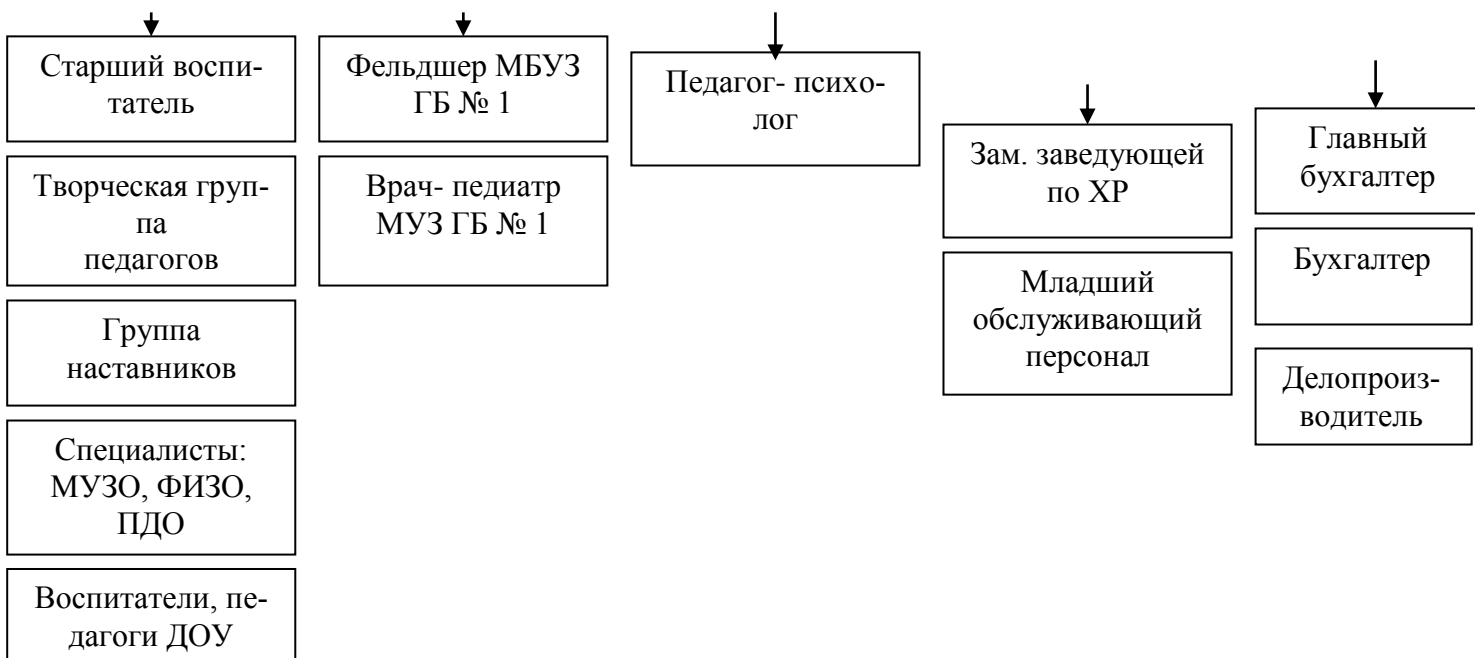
Старший воспитатель

Творческая группа педагогов

Группа наставников

Специалисты: МУЗО, ФИЗО, ПДО

Воспитатели, педагоги ДОУ

Фельдшер МБУЗ ГБ № 1

Врач- педиатр МУЗ ГБ № 1

Педагог- психолог

Зам. заведующей по ХР

Младший обслуживающий персонал

Главный бухгалтер

Бухгалтер

Делопроизводитель